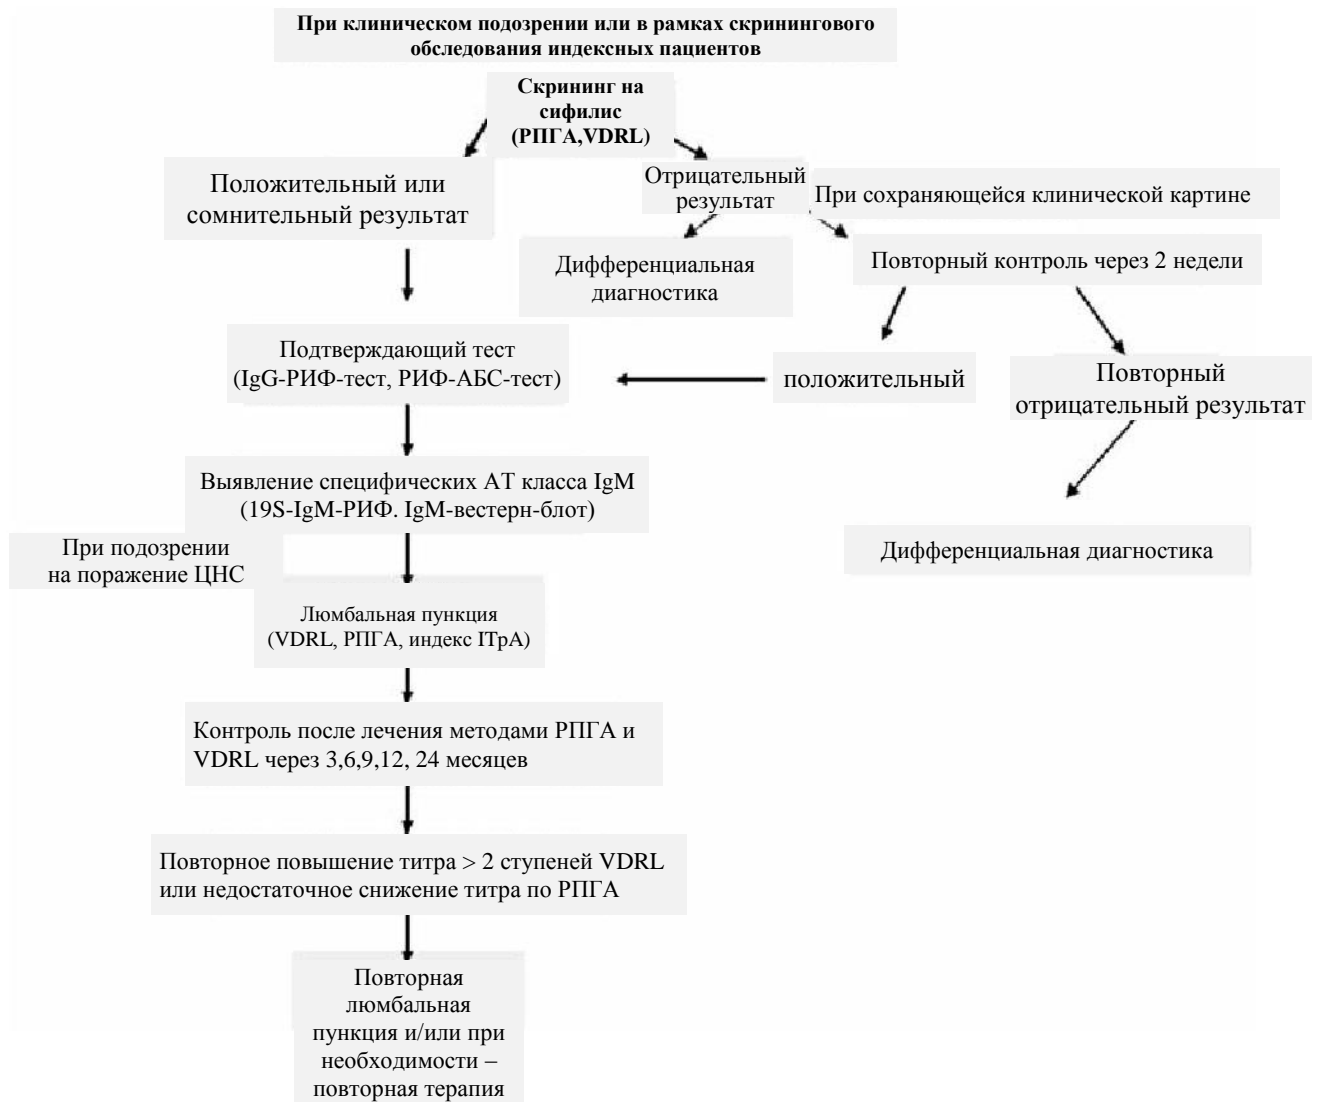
При клиническом подозрении или в рамках скринингового обследования индексных пациентов

Скрининг на сифилис (РПГА,VDRL)

Положительный или сомнительный результат

Отрицательный результат

При сохраняющейся клинической картине

Дифференциальная диагностика

Повторный контроль через 2 недели

Подтверждающий тест (IgG-РИФ-тест, РИФ-АБС-тест)

положительный

Повторный отрицательный результат

Выявление специфических АТ класса IgM (19S-IgM-РИФ. IgM-вестерн-блот)

Дифференциальная диагностика

При подозрении на поражение ЦНС

Люмбальная пункция (VDRL, РПГА, индекс ITpA)

Контроль после лечения методами РПГА и VDRL через 3,6,9,12, 24 месяцев

Повторное повышение титра > 2 ступеней VDRL или недостаточное снижение титра по РПГА

Повторная люмбальная пункция и/или при необходимости – повторная терапия